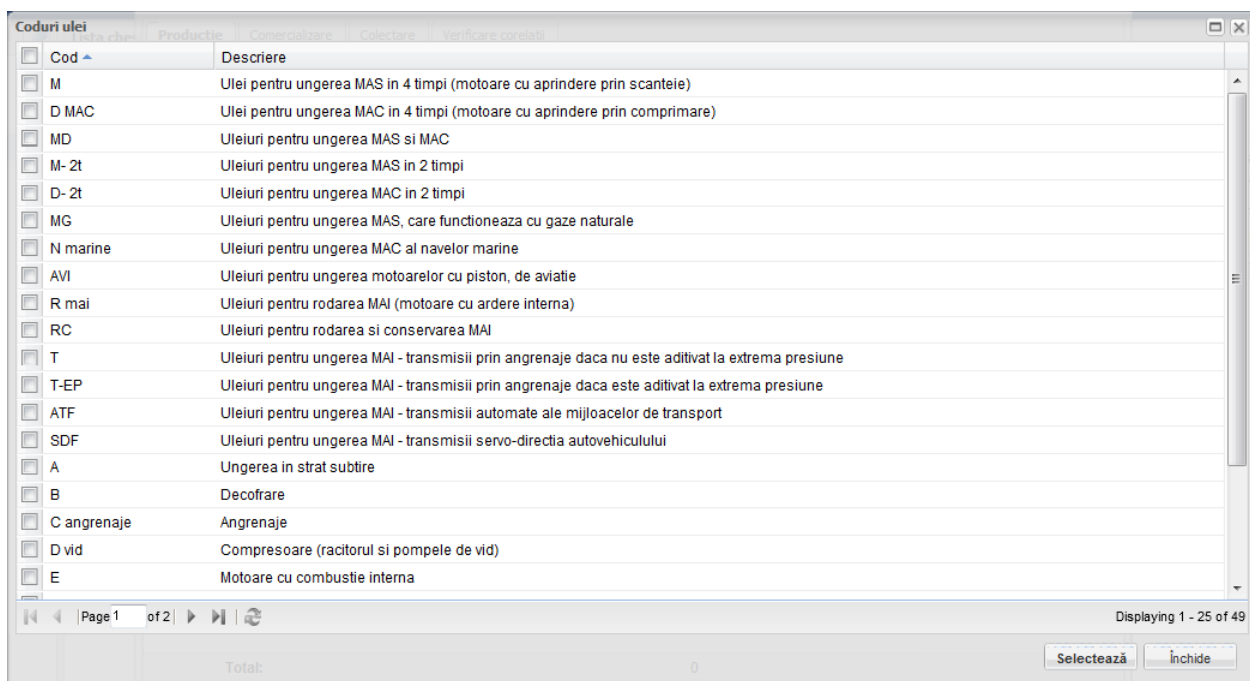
Coduri ulei

Lista che | Productie | Comercializare | Colectare | Verificare corelatii

| Cod | Descriere |
|---|---|
| M | Ulei pentru ungerea MAS in 4 timpi (motoare cu aprindere prin scanteie) |
| D MAC | Ulei pentru ungerea MAC in 4 timpi (motoare cu aprindere prin comprimare) |
| MD | Uleiuri pentru ungerea MAS si MAC |
| M- 2t | Uleiuri pentru ungerea MAS in 2 timpi |
| D- 2t | Uleiuri pentru ungerea MAC in 2 timpi |
| MG | Uleiuri pentru ungerea MAS, care functioneaza cu gaze naturale |
| N marine | Uleiuri pentru ungerea MAC al navelor marine |
| AVI | Uleiuri pentru ungerea motoarelor cu piston, de aviatie |
| R mai | Uleiuri pentru rodarea MAI (motoare cu ardere interna) |
| RC | Uleiuri pentru rodarea si conservarea MAI |
| T | Uleiuri pentru ungerea MAI - transmisii prin angrenaje daca nu este aditivat la extrema presiune |
| T-EP | Uleiuri pentru ungerea MAI - transmisii prin angrenaje daca este aditivat la extrema presiune |
| ATF | Uleiuri pentru ungerea MAI - transmisii automate ale mijloacelor de transport |
| SDF | Uleiuri pentru ungerea MAI - transmisii servo-directia autovehiculului |
| A | Ungerea in strat subtire |
| B | Decofrare |
| C angrenaje | Angrenaje |
| D vid | Compresoare (racitorul si pompele de vid) |
| E | Motoare cu combustie interna |

Page 1 of 2

Displaying 1 - 25 of 49

Total: 0

Selectează Închide